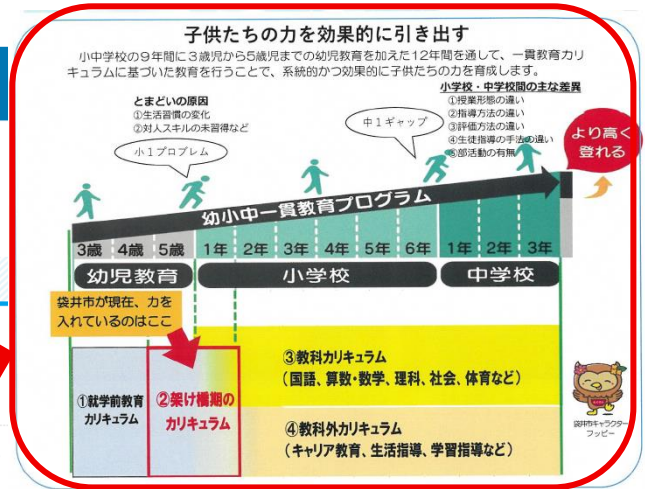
子供たちの力を効果的に引き出す

小中学校の９年間に３歳児から５歳児までの幼児教育を加えた１２年間を通して、一貫教育カリキュラムに基づいた教育を行うことで、系統的かつ効果的に子供たちの力を育成します。

とまどいの原因
①生活習慣の変化
②対人スキルの未習得など

小１プロブレム

中１ギャップ

小学校・中学校間の主な差異
①授業形態の違い
②指導方法の違い
③評価方法の違い
④生徒指導の手法の違い
⑤部活動の有無

より高く登れる

幼小中一貫教育プログラム

| 3歳 | 4歳 | 5歳 | 1年 | 2年 | 3年 | 4年 | 5年 | 6年 | 1年 | 2年 | 3年 |
|---|---|---|---|---|---|---|---|---|---|---|---|

幼児教育　小学校　中学校

袋井市が現在、力を入れているのはここ

①就学前教育カリキュラム

②架け橋期のカリキュラム

③教科カリキュラム
（国語、算数・数学、理科、社会、体育など）

④教科外カリキュラム
（キャリア教育、生活指導、学習指導など）

袋井市キャラクター
フッピー